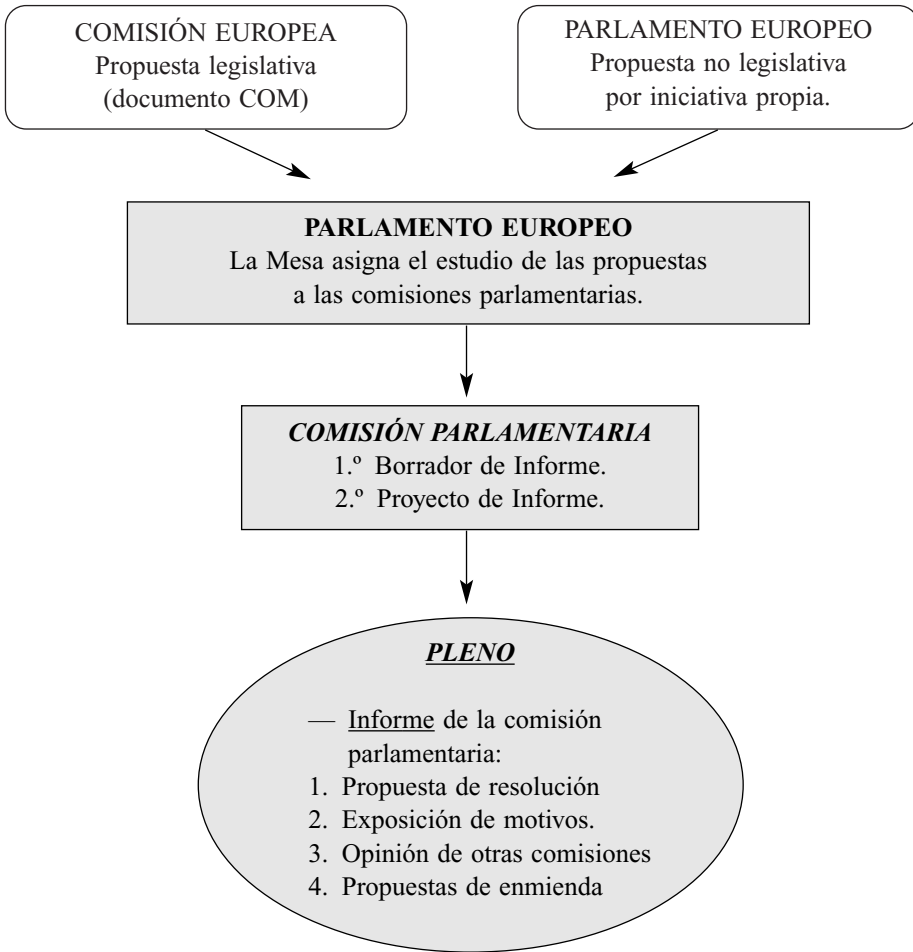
COMISIÓN EUROPEA
Propuesta legislativa
(documento COM)

PARLAMENTO EUROPEO
Propuesta no legislativa
por iniciativa propia.

PARLAMENTO EUROPEO
La Mesa asigna el estudio de las propuestas a las comisiones parlamentarias.

COMISIÓN PARLAMENTARIA
1.º Borrador de Informe.
2.º Proyecto de Informe.

PLENO

— Informe de la comisión parlamentaria:
1. Propuesta de resolución
2. Exposición de motivos.
3. Opinión de otras comisiones
4. Propuestas de enmienda